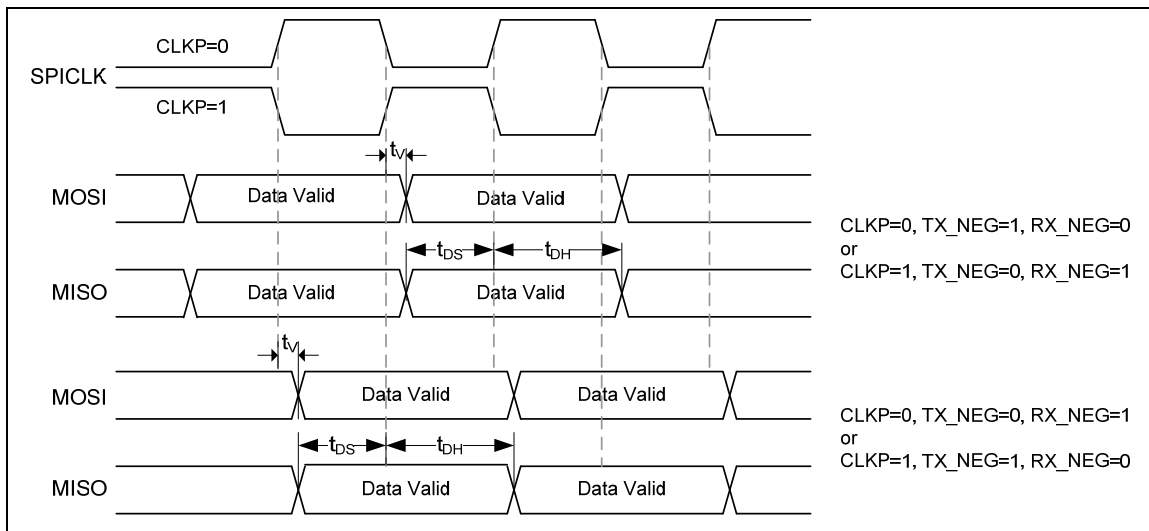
SPICLK

CLKP=0

CLKP=1

$t_V$

MOSI

Data Valid

Data Valid

$t_{DS}$

$t_{DH}$

MISO

Data Valid

Data Valid

CLKP=0, TX_NEG=1, RX_NEG=0
or
CLKP=1, TX_NEG=0, RX_NEG=1

$t_V$

MOSI

Data Valid

Data Valid

$t_{DS}$

$t_{DH}$

MISO

Data Valid

Data Valid

CLKP=0, TX_NEG=0, RX_NEG=1
or
CLKP=1, TX_NEG=1, RX_NEG=0